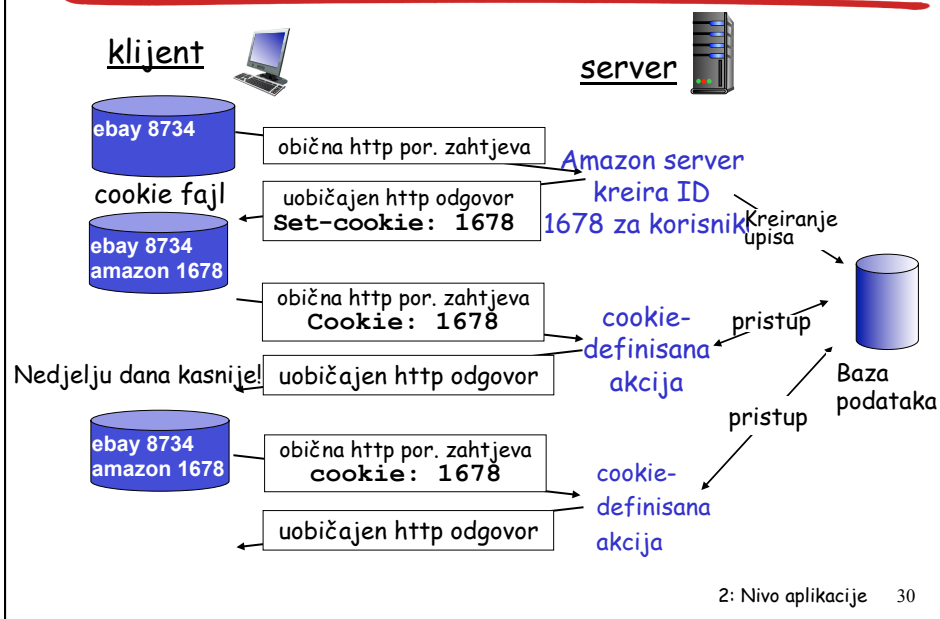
klijent

server

ebay 8734

obična http por. zahtjeva

Amazon server kreira ID 1678 za korisnik

cookie fajl

uobičajen http odgovor
Set-cookie: 1678

Kreiranje upisa

ebay 8734
amazon 1678

obična http por. zahtjeva
Cookie: 1678

cookie-definisana akcija

pristup

Nedjelju dana kasnije!

uobičajen http odgovor

Baza podataka

pristup

ebay 8734
amazon 1678

obična http por. zahtjeva
cookie: 1678

cookie-definisana akcija

uobičajen http odgovor

2: Nivo aplikacije 30